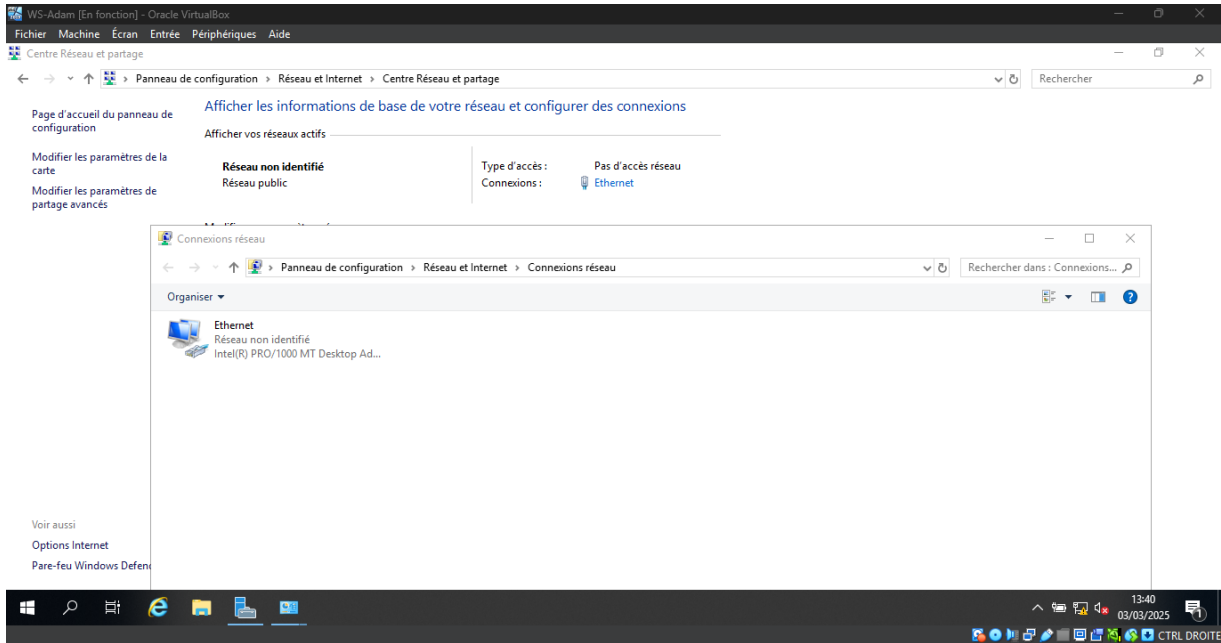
WS-Adam [En fonction] - Oracle VirtualBox

Fichier Machine Écran Entrée Périphériques Aide

Centre Réseau et partage

Panneau de configuration > Réseau et Internet > Centre Réseau et partage

Rechercher

Page d'accueil du panneau de configuration

Modifier les paramètres de la carte

Modifier les paramètres de partage avancés

Afficher les informations de base de votre réseau et configurer des connexions

Afficher vos réseaux actifs

Réseau non identifié
Réseau public

Type d'accès : Pas d'accès réseau
Connexions : Ethernet

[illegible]

Connexions réseau

Panneau de configuration > Réseau et Internet > Connexions réseau

Rechercher dans : Connexions...

Organiser

Ethernet
Réseau non identifié
Intel(R) PRO/1000 MT Desktop Ad...

Voir aussi

Options Internet

Pare-feu Windows Defen

13:40
03/03/2025

CTRL DROITE